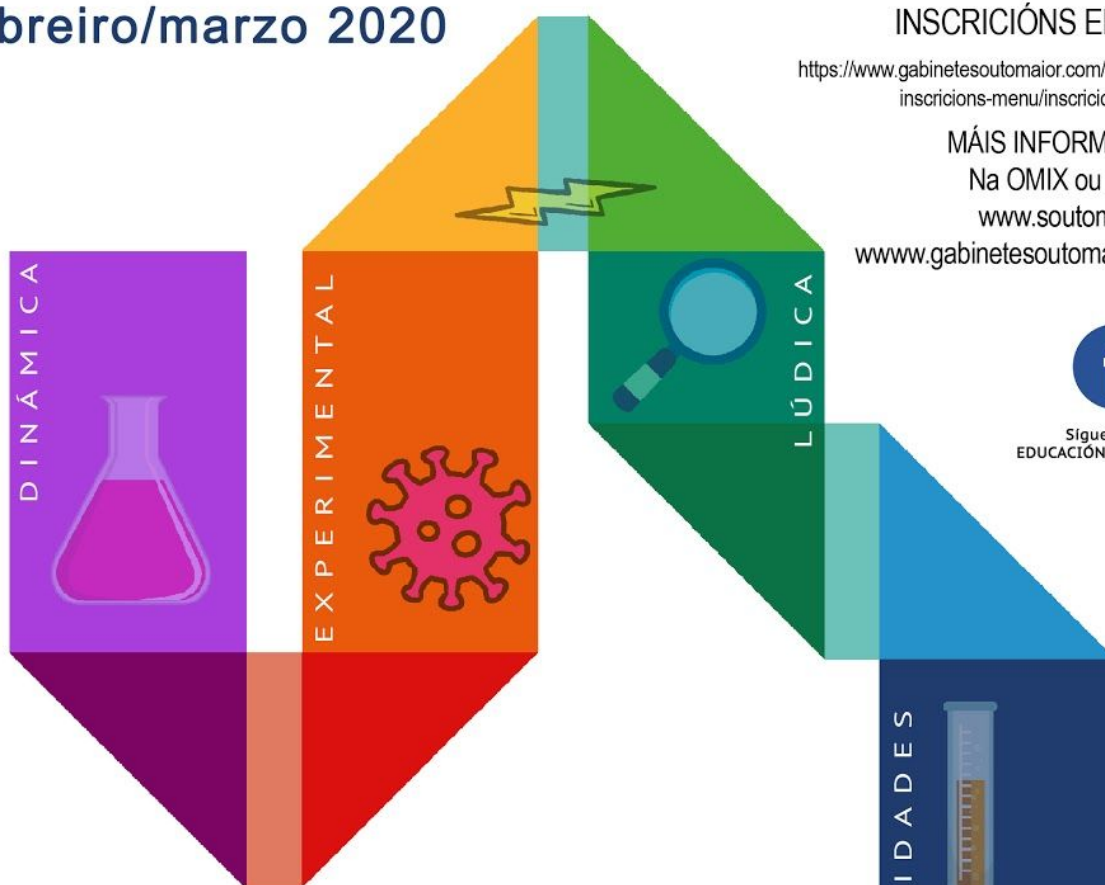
breiro/marzo 2020

INSCRICIÓNS E

https://www.gabinetesoutomaior.com/ inscricions-menu/inscricio

MÁIS INFORM
Na OMIX ou
www.souton
wwww.gabinetesoutoma

DINÁMICA

EXPERIMENTAL

LÚDICA

Sígue
EDUCACIÓN

IDADES